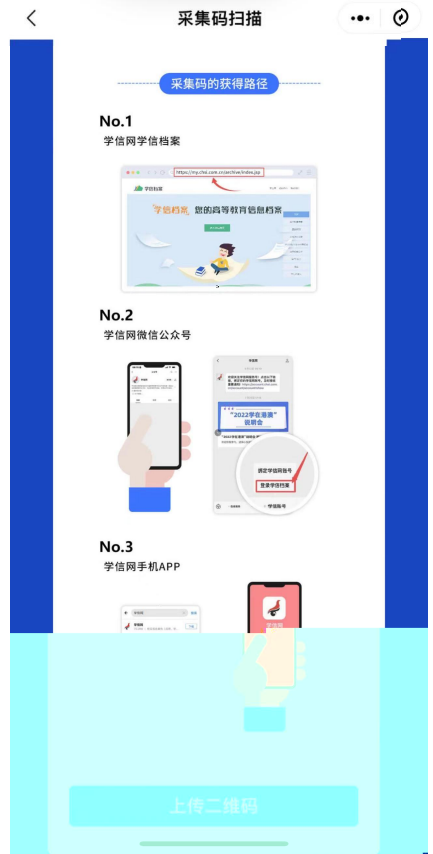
采集码扫描

采集码的获得路径

No.1
学信网学信档案

https://my.chsi.com.cn/archive/index.jsp

学信档案 您的高等教育信息档案

No.2
学信网微信公众号

"2022学在港澳"
说明会

绑定学信网账号
登录学信档案

学信账号

No.3
学信网手机APP

学信网

上传二维码